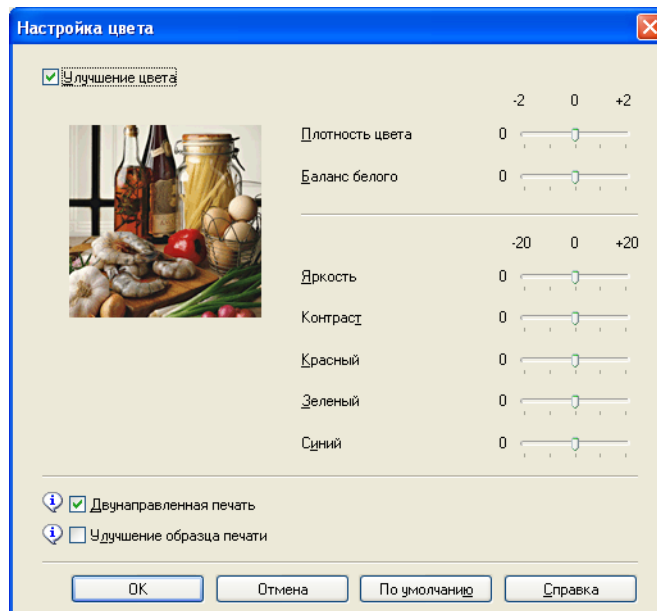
Настройка цвета

Улучшение цвета

-2 0 +2

Плотность цвета 0

Баланс белого 0

-20 0 +20

Яркость 0

Контраст 0

Красный 0

Зеленый 0

Синий 0

Двунаправленная печать

Улучшение образца печати

OK Отмена По умолчанию Справка